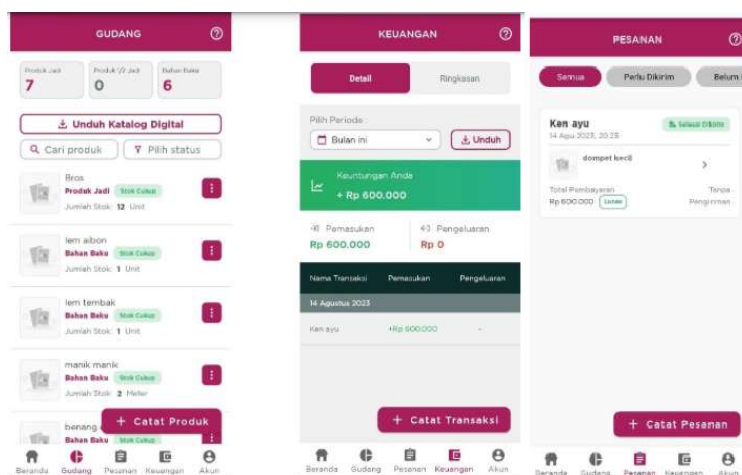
GUDANG

Produk Jadi
7

Produk 1/2 Jadi
0

Bahan Baku
6

Unduh Katalog Digital

Cari produk

Pilih status

Bros
Produk Jadi Stok Cukup
Jumlah Stok: 12 Unit

lem aibon
Bahan Baku Stok Cukup
Jumlah Stok: 1 Unit

lem tembak
Bahan Baku Stok Cukup
Jumlah Stok: 1 Unit

manik manik
Bahan Baku Stok Cukup
Jumlah Stok: 2 Meter

benang
Bahan Baku Stok Cukup

+ Catat Produk

Beranda Gudang Pesanan Keuangan Akun

KEUANGAN

Detail

Ringkasan

Pilih Periode

Bulan ini

Unduh

Keuntungan Anda
+ Rp 600.000

Pemasukan
Rp 600.000

Pengeluaran
Rp 0

| Nama Transaksi | Pemasukan | Pengeluaran |
|---|---|---|
| 14 Agustus 2023 | | |
| Ken ayu | +Rp 600.000 | - |

+ Catat Transaksi

Beranda Gudang Pesanan Keuangan Akun

PESANAN

Semua

Perlu Dikirim

Belum

Ken ayu
14 Agus 2023, 20:25

Selesai Dikirim

dompet kecil

Total Pembayaran
Rp 600.000 Lunas

Tanpa Pengiriman

+ Catat Pesanan

Beranda Gudang Pesanan Keuangan Akun